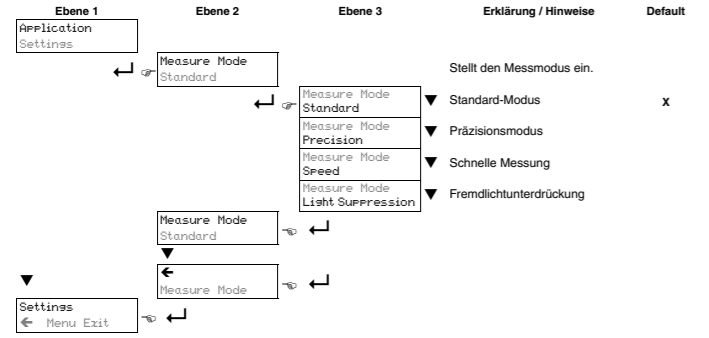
| Ebene 1 | Ebene 2 | Ebene 3 | Erklärung / Hinweise | Default |
|---|---|---|---|---|
| Application Settings | | | | |
| | Measure Mode Standard | | Stellt den Messmodus ein. | |
| | | Measure Mode Standard | Standard-Modus | x |
| | | Measure Mode Precision | Präzisionsmodus | |
| | | Measure Mode Speed | Schnelle Messung | |
| | | Measure Mode Light Suppression | Fremdlichtunterdrückung | |
| | Measure Mode Standard | | | |
| | ← Measure Mode | | | |
| Settings ← Menu Exit | | | | |